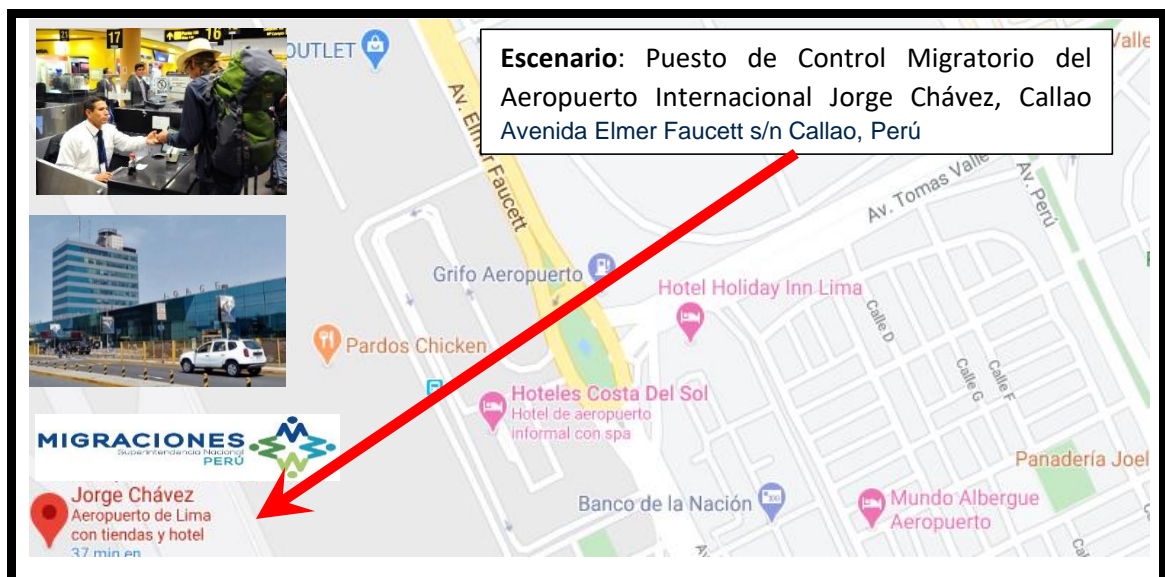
**Escenario**: Puesto de Control Migratorio del Aeropuerto Internacional Jorge Chávez, Callao
Avenida Elmer Faucett s/n Callao, Perú

17
16

OUTLET
Valle
Av. Elmer Faucett
Av. Tomas Valle
Av. Perú
Grifo Aeropuerto
Hotel Holiday Inn Lima
Calle D
Calle G
Calle F
Pardos Chicken
Hoteles Costa Del Sol
Hotel de aeropuerto informal con spa
Panadería Joel
Banco de la Nación
Mundo Albergue Aeropuerto

MIGRACIONES
Superintendencia Nacional
PERÚ

Jorge Chávez
Aeropuerto de Lima con tiendas y hotel
37 min en